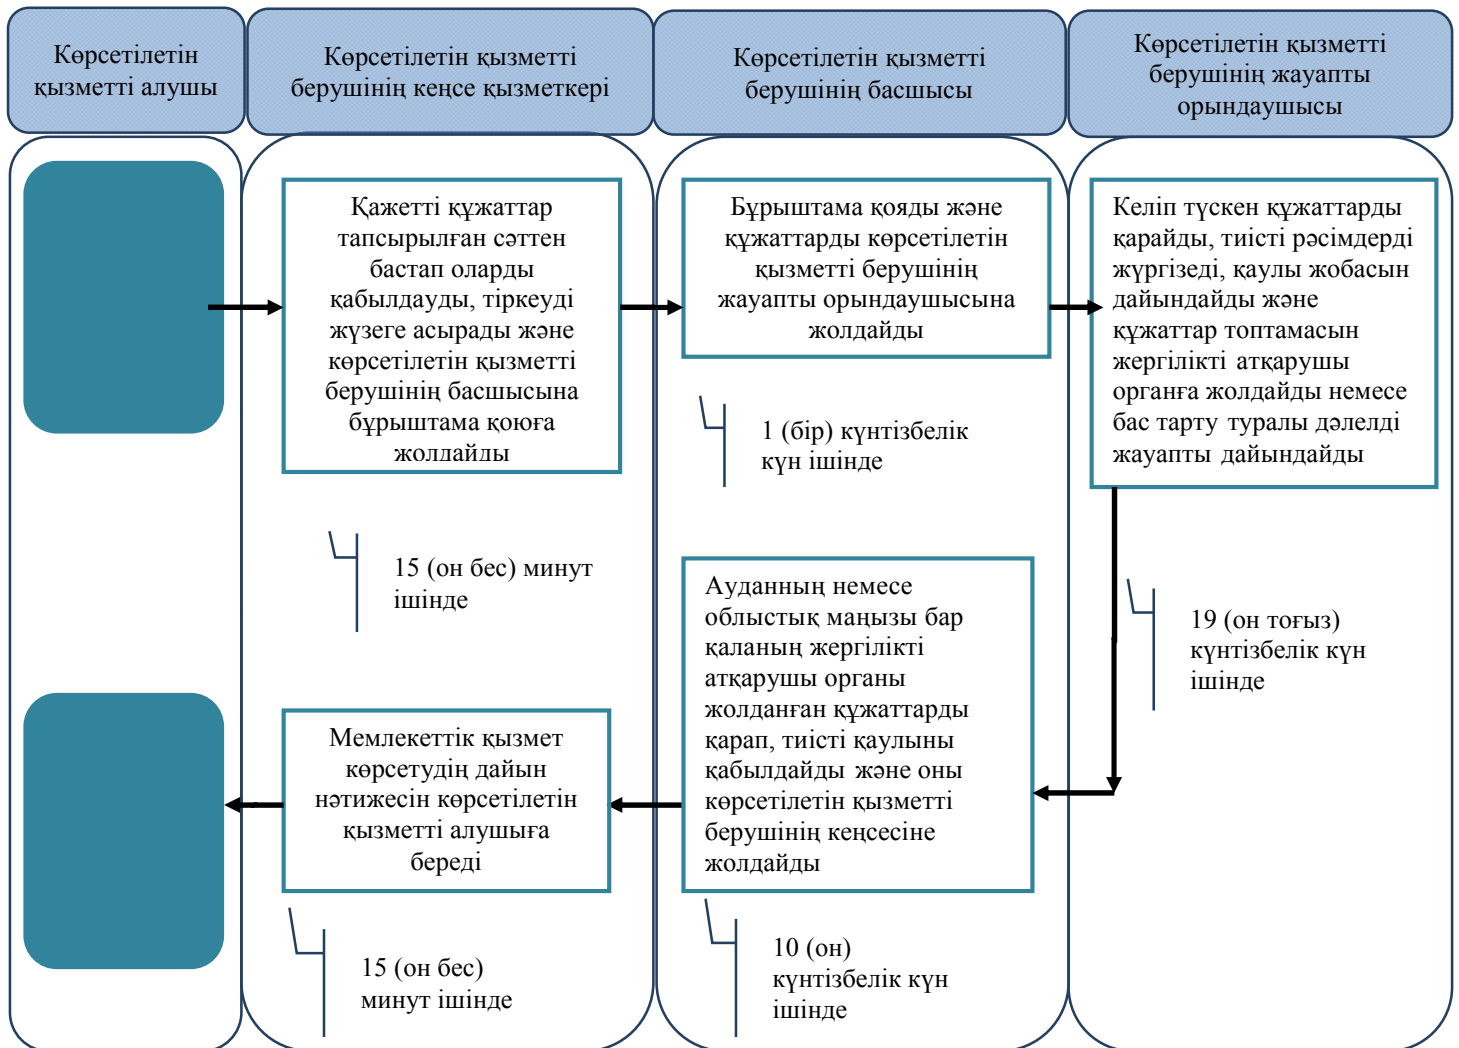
Көрсетілетін қызметті алушы

Көрсетілетін қызметті берушінің кеңсе қызметкері

Көрсетілетін қызметті берушінің басшысы

Көрсетілетін қызметті берушінің жауапты орындаушысы

Қажетті құжаттар тапсырылған сәттен бастап оларды қабылдауды, тіркеуді жүзеге асырады және көрсетілетін қызметті берушінің басшысына бұрыштама қоюға жолдайды

Бұрыштама қояды және құжаттарды көрсетілетін қызметті берушінің жауапты орындаушысына жолдайды

Келіп түскен құжаттарды қарайды, тиісті рәсімдерді жүргізеді, қаулы жобасын дайындайды және құжаттар топтамасын жергілікті атқарушы органға жолдайды немесе бас тарту туралы дәлелді жауапты дайындайды

1 (бір) күнтізбелік күн ішінде

15 (он бес) минут ішінде

19 (он тоғыз) күнтізбелік күн ішінде

Ауданның немесе облыстық маңызы бар қаланың жергілікті атқарушы органы жолданған құжаттарды қарап, тиісті қаулыны қабылдайды және оны көрсетілетін қызметті берушінің кеңсесіне жолдайды

Мемлекеттік қызмет көрсетудің дайын нәтижесін көрсетілетін қызметті алушыға береді

15 (он бес) минут ішінде

10 (он) күнтізбелік күн ішінде